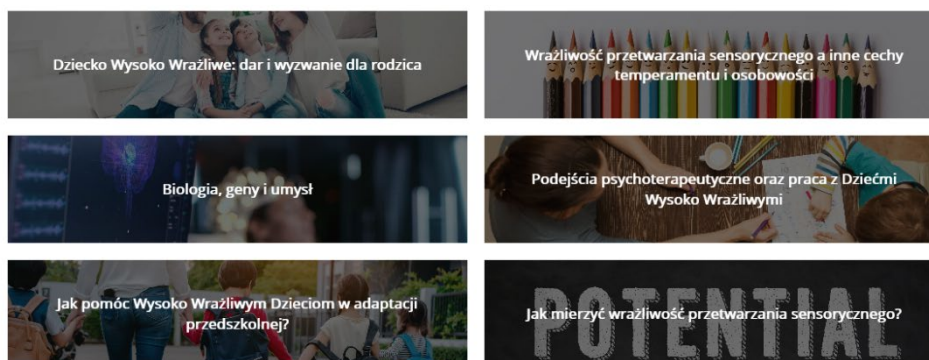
Dziecko Wysoko Wrażliwe: dar i wyzwanie dla rodzica

Wrażliwość przetwarzania sensorycznego a inne cechy temperamentu i osobowości

Biologia, geny i umysł

Podejścia psychoterapeutyczne oraz praca z Dziećmi Wysoko Wrażliwymi

Jak pomóc Wysoko Wrażliwym Dzieciom w adaptacji przedszkolnej?

POTENTIAL

Jak mierzyć wrażliwość przetwarzania sensorycznego?